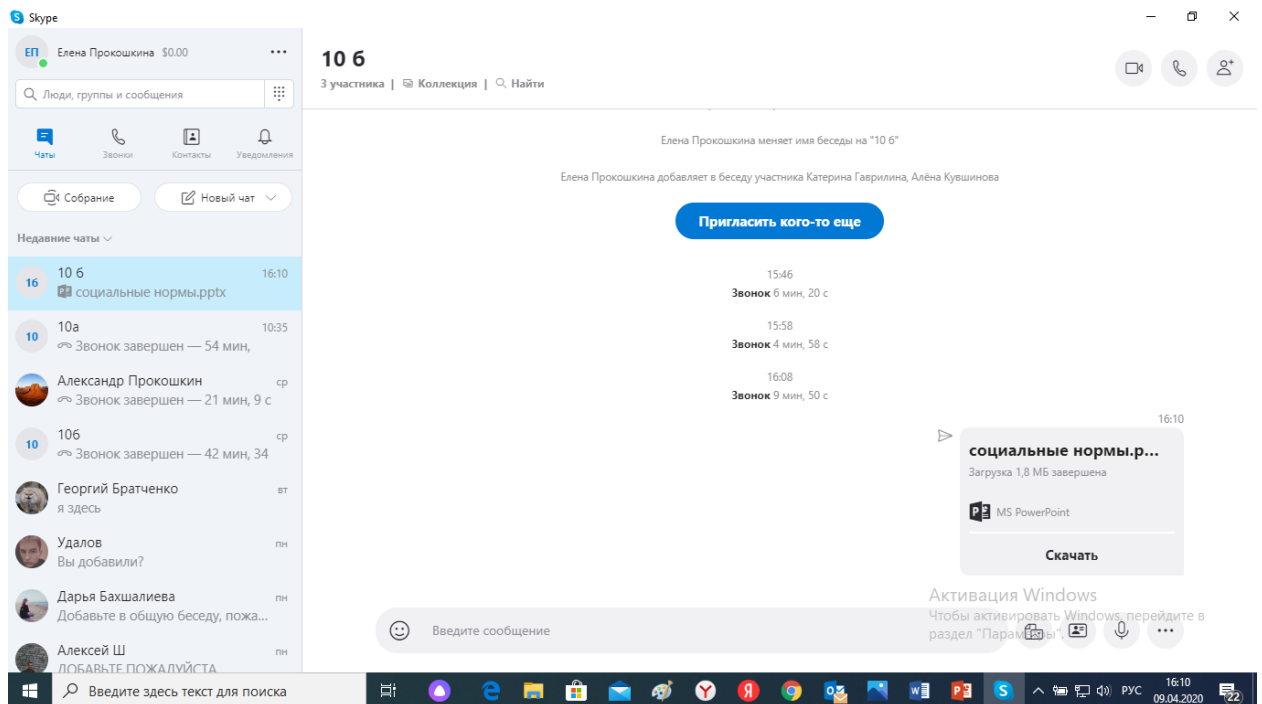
Skype

ЕП Елена Прокошкина $0.00 ...

Люди, группы и сообщения

Чаты Звонки Контакты Уведомления

Собрание Новый чат

Недавние чаты

16 10 б 16:10
социальные нормы.pptx

10 10а 10:35
Звонок завершен — 54 мин,

Александр Прокошкин ср
Звонок завершен — 21 мин, 9 с

10 10б ср
Звонок завершен — 42 мин, 34

Георгий Братченко вт
я здесь

Удалов пн
Вы добавили?

Дарья Бахшалиева пн
Добавьте в общую беседу, пожа...

Алексей Ш пн
ДОБАВЬТЕ ПОЖАЛУЙСТА

10 б
3 участника | Коллекция | Найти

Елена Прокошкина меняет имя беседы на "10 б"

Елена Прокошкина добавляет в беседу участника Катерина Гаврилина, Алёна Кувшинова

Пригласить кого-то еще

15:46
Звонок 6 мин, 20 с

15:58
Звонок 4 мин, 58 с

16:08
Звонок 9 мин, 50 с

16:10
социальные нормы.p...
Загрузка 1,8 МБ завершена
MS PowerPoint
Скачать

Активация Windows
Чтобы активировать Windows, перейдите в раздел "Параметры".

Введите сообщение

Введите здесь текст для поиска

РУС 16:10 09.04.2020 22